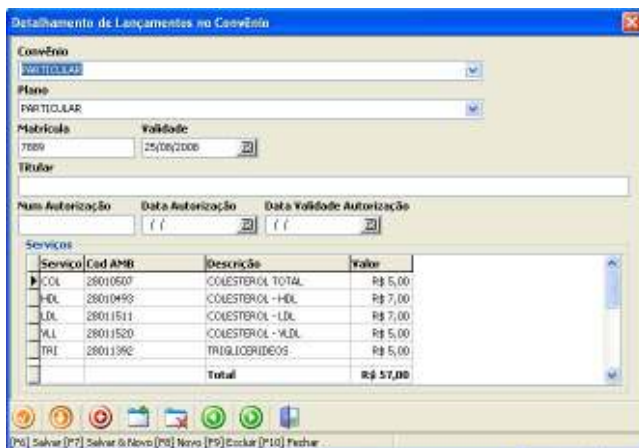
Detalhamento de Lançamentos no Convênio

Convênio
PARTICULAR

Plano
PARTICULAR

Matricula
7889

Validade
25/08/2008

Titular

Num Autorização

Data Autorização
/ /

Data Validade Autorização
/ /

Serviços

| Serviço | Cod AMB | Descrição | Valor |
|---|---|---|---|
| COL | 28010507 | COLESTEROL TOTAL | R$ 5,00 |
| HDL | 28010493 | COLESTEROL - HDL | R$ 7,00 |
| LDL | 28011511 | COLESTEROL - LDL | R$ 7,00 |
| VLL | 28011520 | COLESTEROL - VLDL | R$ 5,00 |
| TRI | 28011392 | TRIGLICERIDEOS | R$ 5,00 |
| | | Total | R$ 57,00 |

[F6] Salvar [F7] Salvar & Novo [F8] Novo [F9] Excluir [F10] Fechar